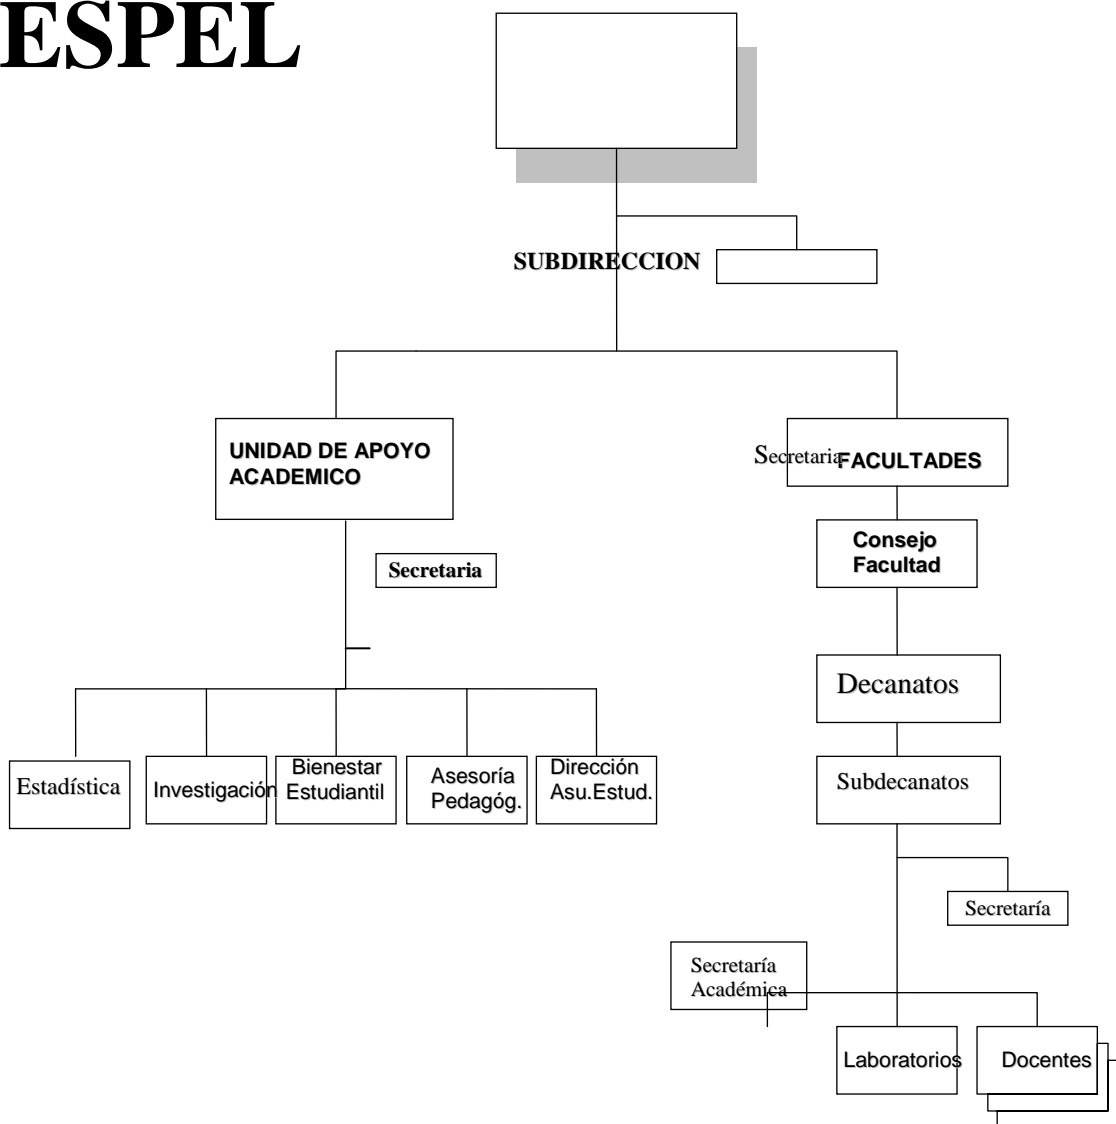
ESPEL

SUBDIRECCION

UNIDAD DE APOYO ACADEMICO

Secretaria

Secretaria FACULTADES

Consejo Facultad

Decanatos

Estadística

Investigación

Bienestar Estudiantil

Asesoría Pedagóg.

Dirección Asu.Estud.

Subdecanatos

Secretaría

Secretaría Académica

Laboratorios

Docentes